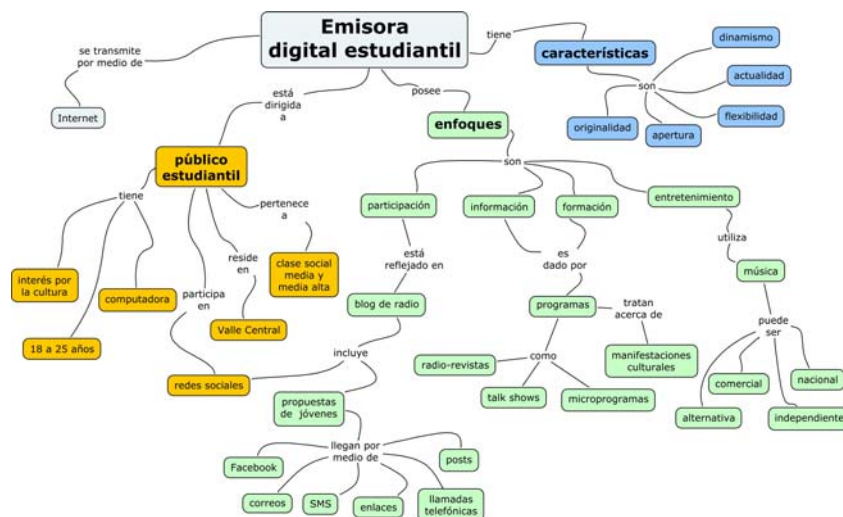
Emisora digital estudiantil

se transmite por medio de

Internet

tiene

características

son

dinamismo

actualidad

flexibilidad

originalidad

apertura

está dirigida a

posee

enfoques

público estudiantil

tiene

interés por la cultura

computadora

18 a 25 años

participa en

redes sociales

reside en

Valle Central

pertenece a

clase social media y media alta

son

participación

información

formación

entretenimiento

está reflejado en

blog de radio

incluye

propuestas de jóvenes

llegan por medio de

Facebook

correos

SMS

enlaces

llamadas telefónicas

posts

es dado por

programas

tratan acerca de

manifestaciones culturales

como

radio-revistas

talk shows

microprogramas

utiliza

música

puede ser

comercial

nacional

alternativa

independiente